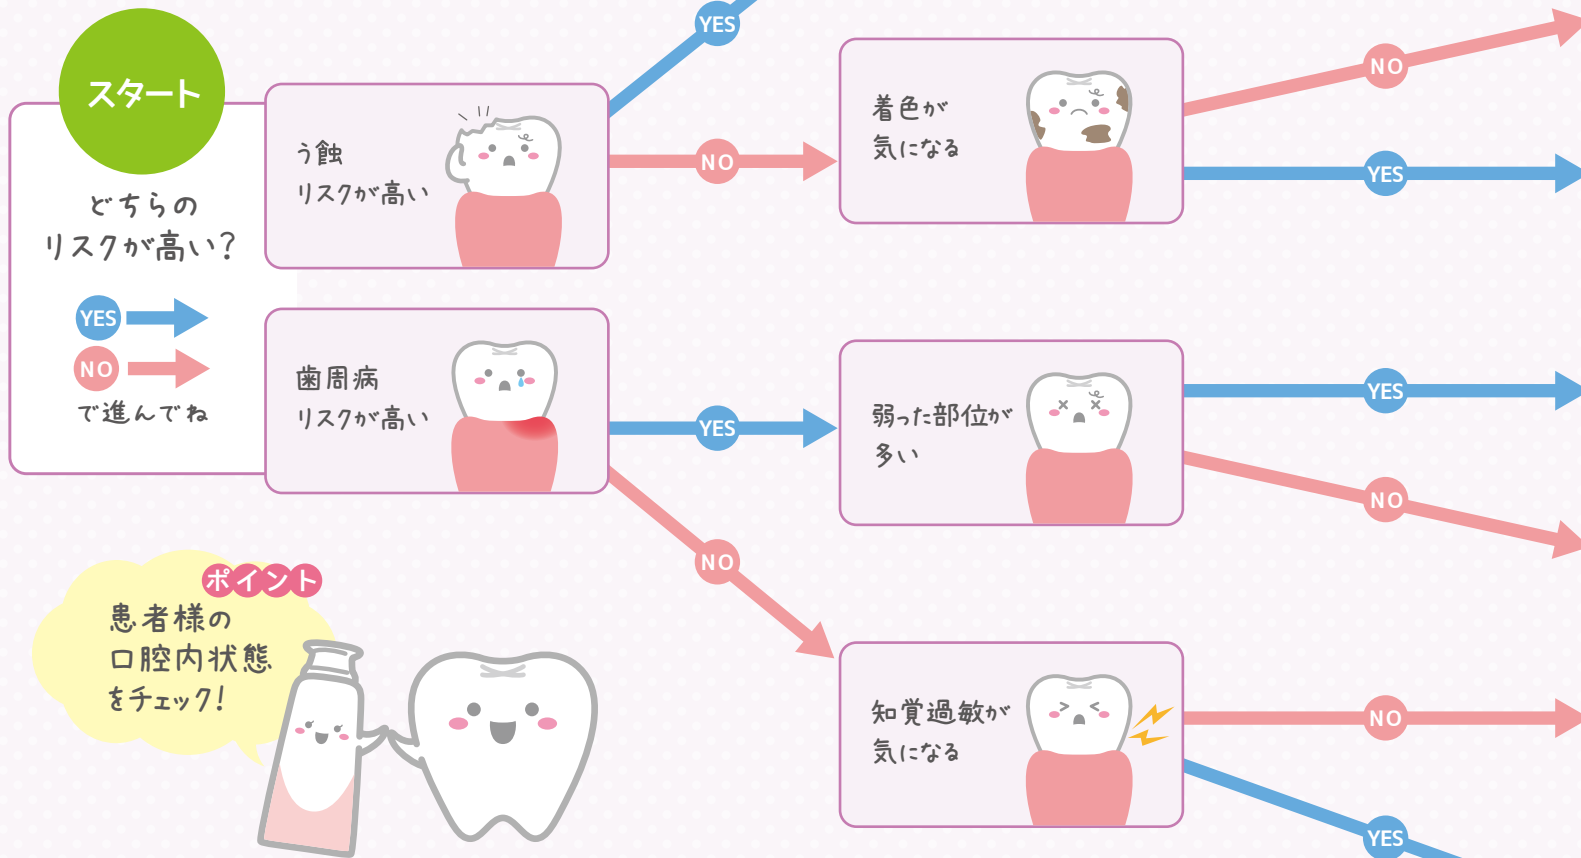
スタート

どちらの
リスクが高い？

YES
NO
で進んでね

う蝕
リスクが高い

歯周病
リスクが高い

YES
NO

着色が
気になる

NO
YES

YES

弱った部位が
多い

YES
NO

NO

知覚過敏が
気になる

NO
YES

ポイント
患者様の
口腔内状態
をチェック！